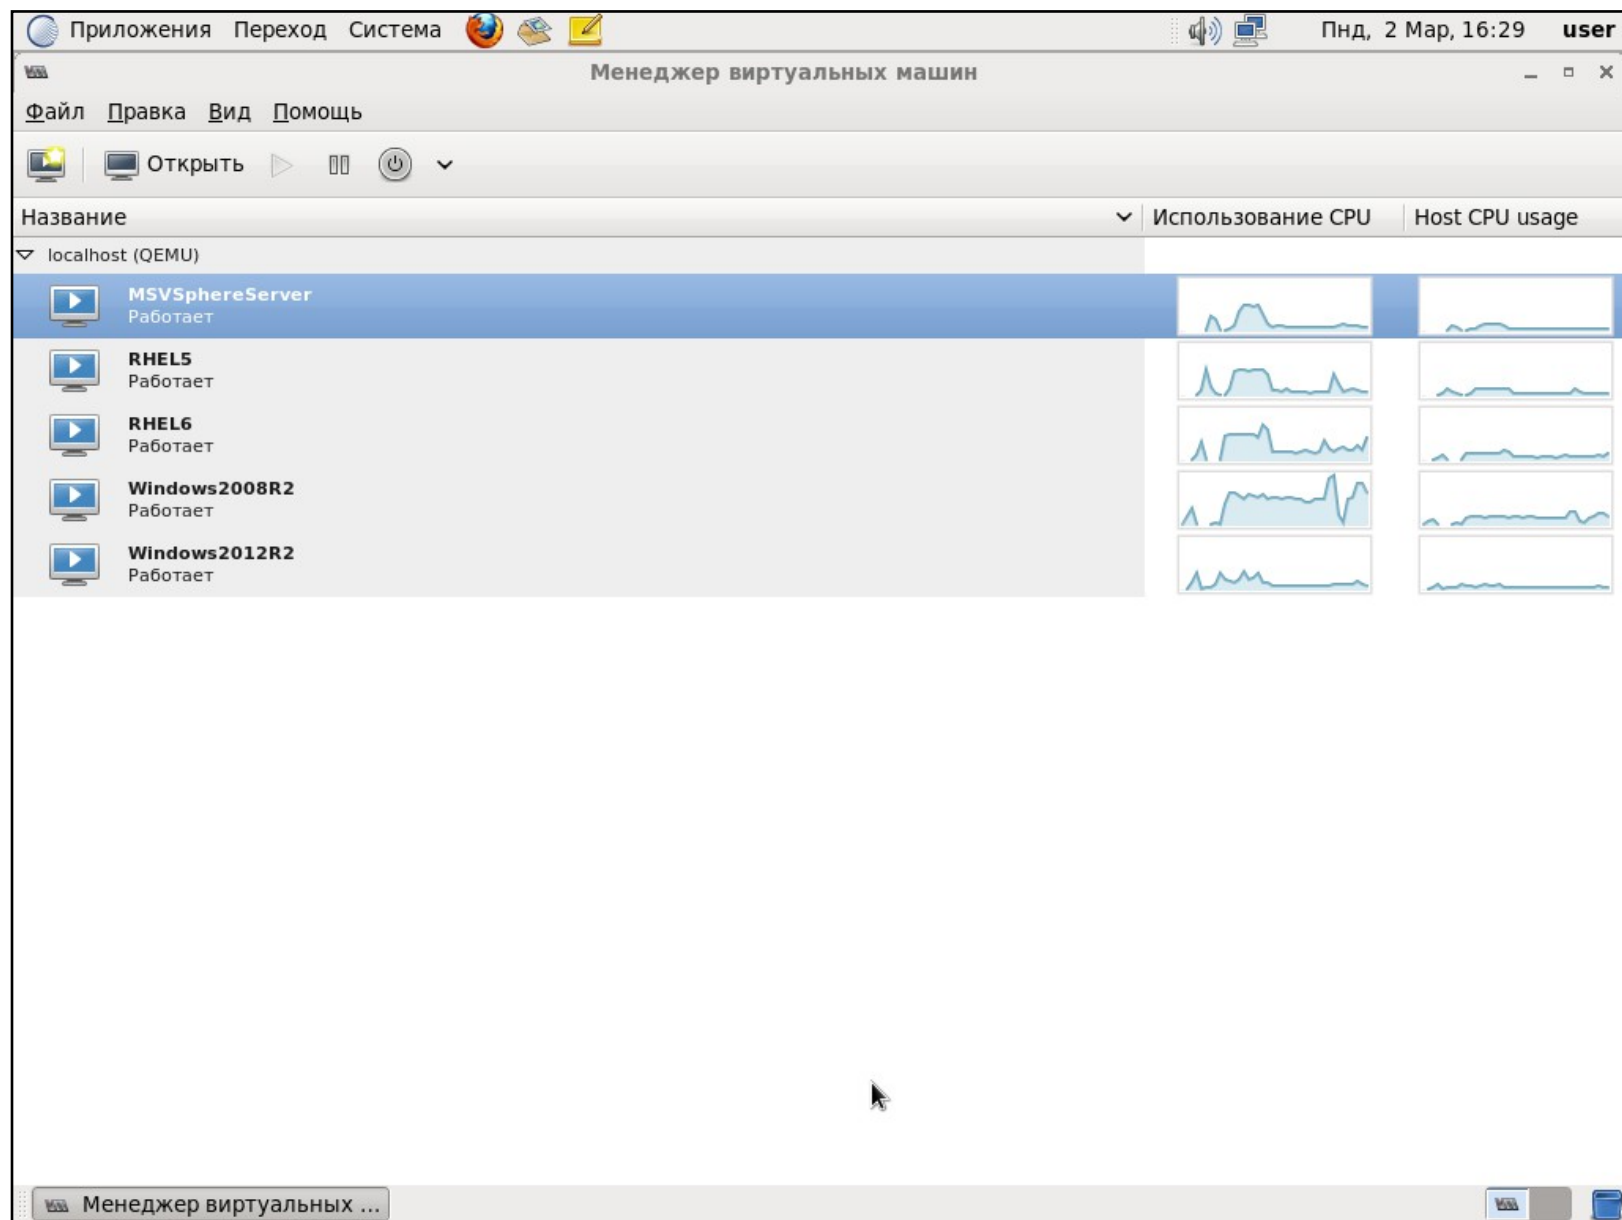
Приложения Переход Система

Пнд, 2 Мар, 16:29 user

Менеджер виртуальных машин

Файл Правка Вид Помощь

Открыть

| Название | Использование CPU | Host CPU usage |
|---|---|---|
| localhost (QEMU) | | |
| MSVSphereServer Работает | | |
| RHEL5 Работает | | |
| RHEL6 Работает | | |
| Windows2008R2 Работает | | |
| Windows2012R2 Работает | | |

Менеджер виртуальных ...